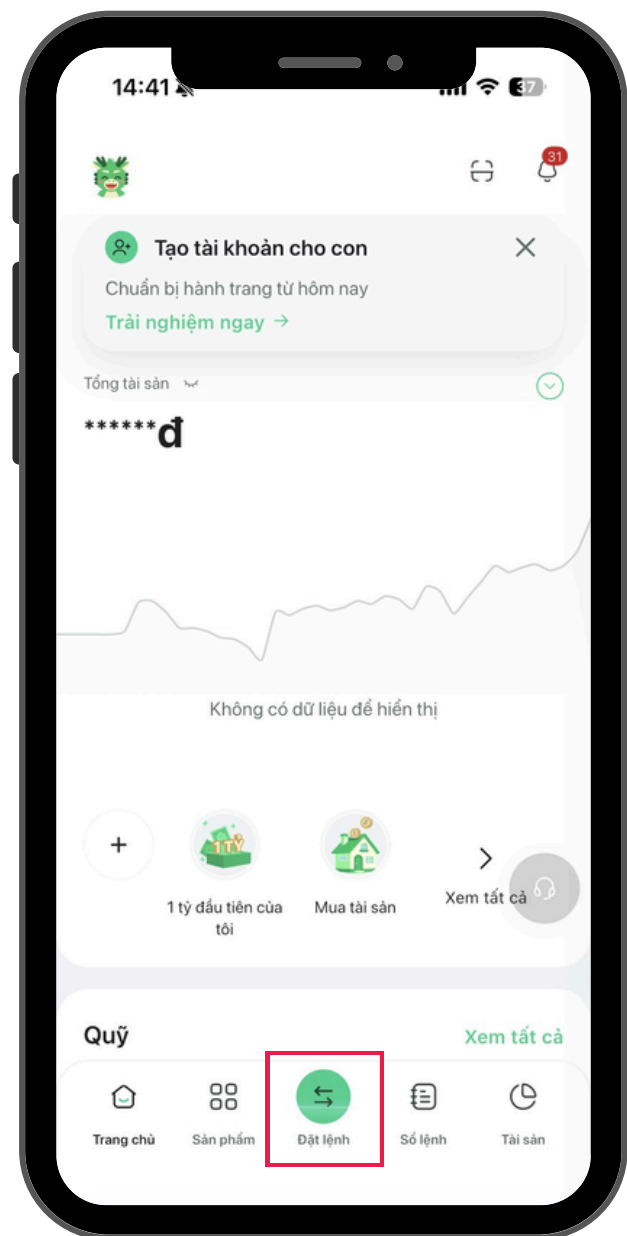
14:41

37

31

Tạo tài khoản cho con

Chuẩn bị hành trang từ hôm nay

Trải nghiệm ngay →

Tổng tài sản

******đ

Không có dữ liệu để hiển thị

+

1 TỶ

1 tỷ đầu tiên của tôi

Mua tài sản

Xem tất cả

Quỹ

Xem tất cả

Trang chủ

Sản phẩm

Đặt lệnh

Sổ lệnh

Tài sản